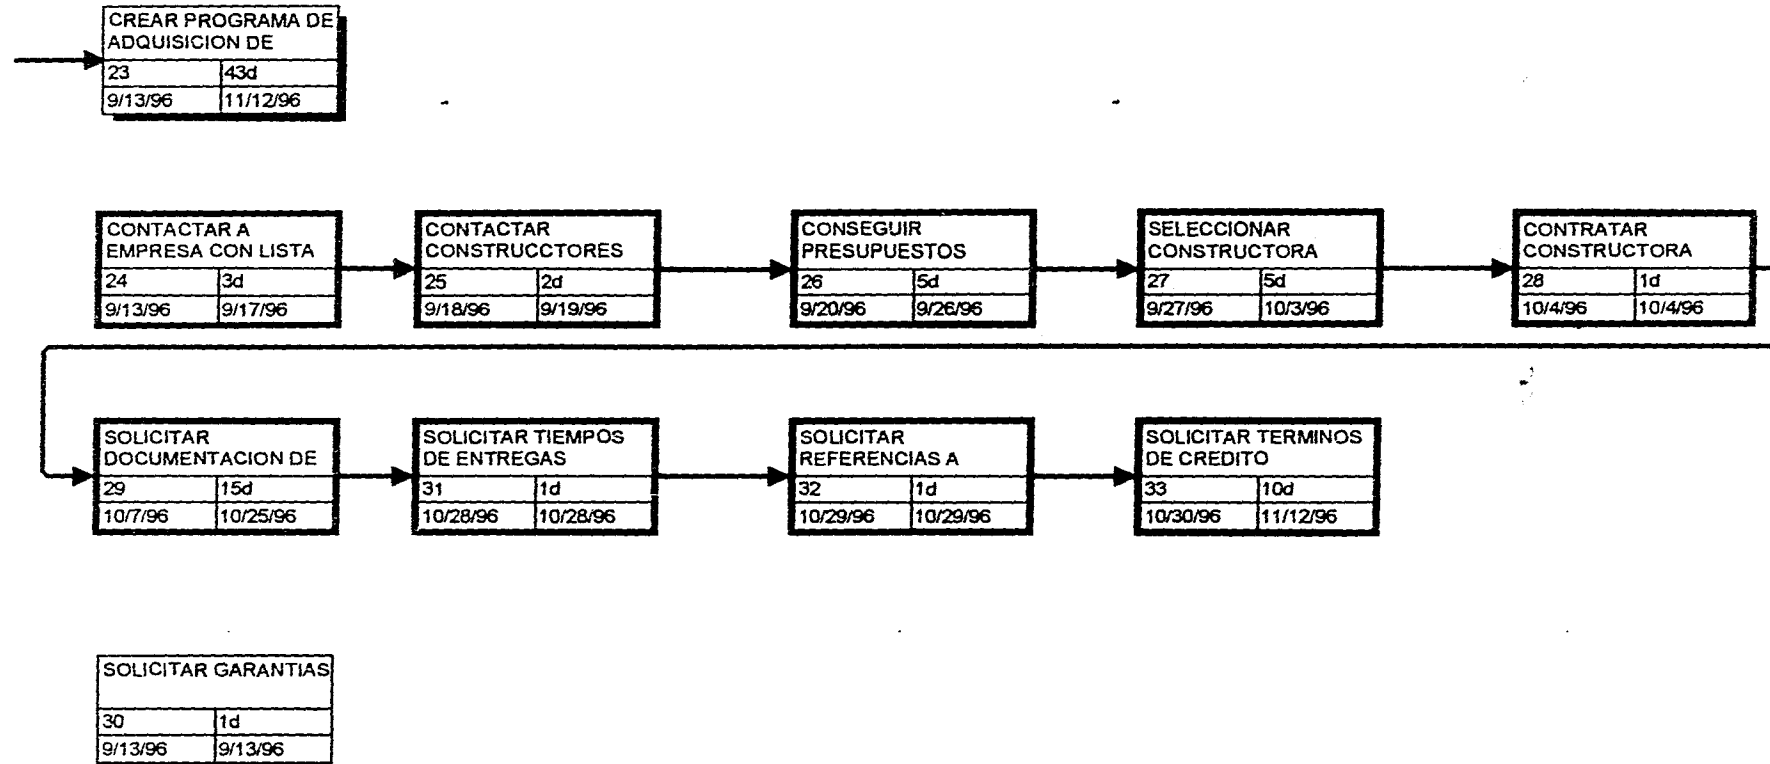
CREAR PROGRAMA DE ADQUISICION DE
23 43d
9/13/96 11/12/96

CONTACTAR A EMPRESA CON LISTA
24 3d
9/13/96 9/17/96

CONTACTAR CONSTRUCCTORES
25 2d
9/18/96 9/19/96

CONSEGUIR PRESUPUESTOS
26 5d
9/20/96 9/26/96

SELECCIONAR CONSTRUCTORA
27 5d
9/27/96 10/3/96

CONTRATAR CONSTRUCTORA
28 1d
10/4/96 10/4/96

SOLICITAR DOCUMENTACION DE
29 15d
10/7/96 10/25/96

SOLICITAR TIEMPOS DE ENTREGAS
31 1d
10/28/96 10/28/96

SOLICITAR REFERENCIAS A
32 1d
10/29/96 10/29/96

SOLICITAR TERMINOS DE CREDITO
33 10d
10/30/96 11/12/96

SOLICITAR GARANTIAS
30 1d
9/13/96 9/13/96